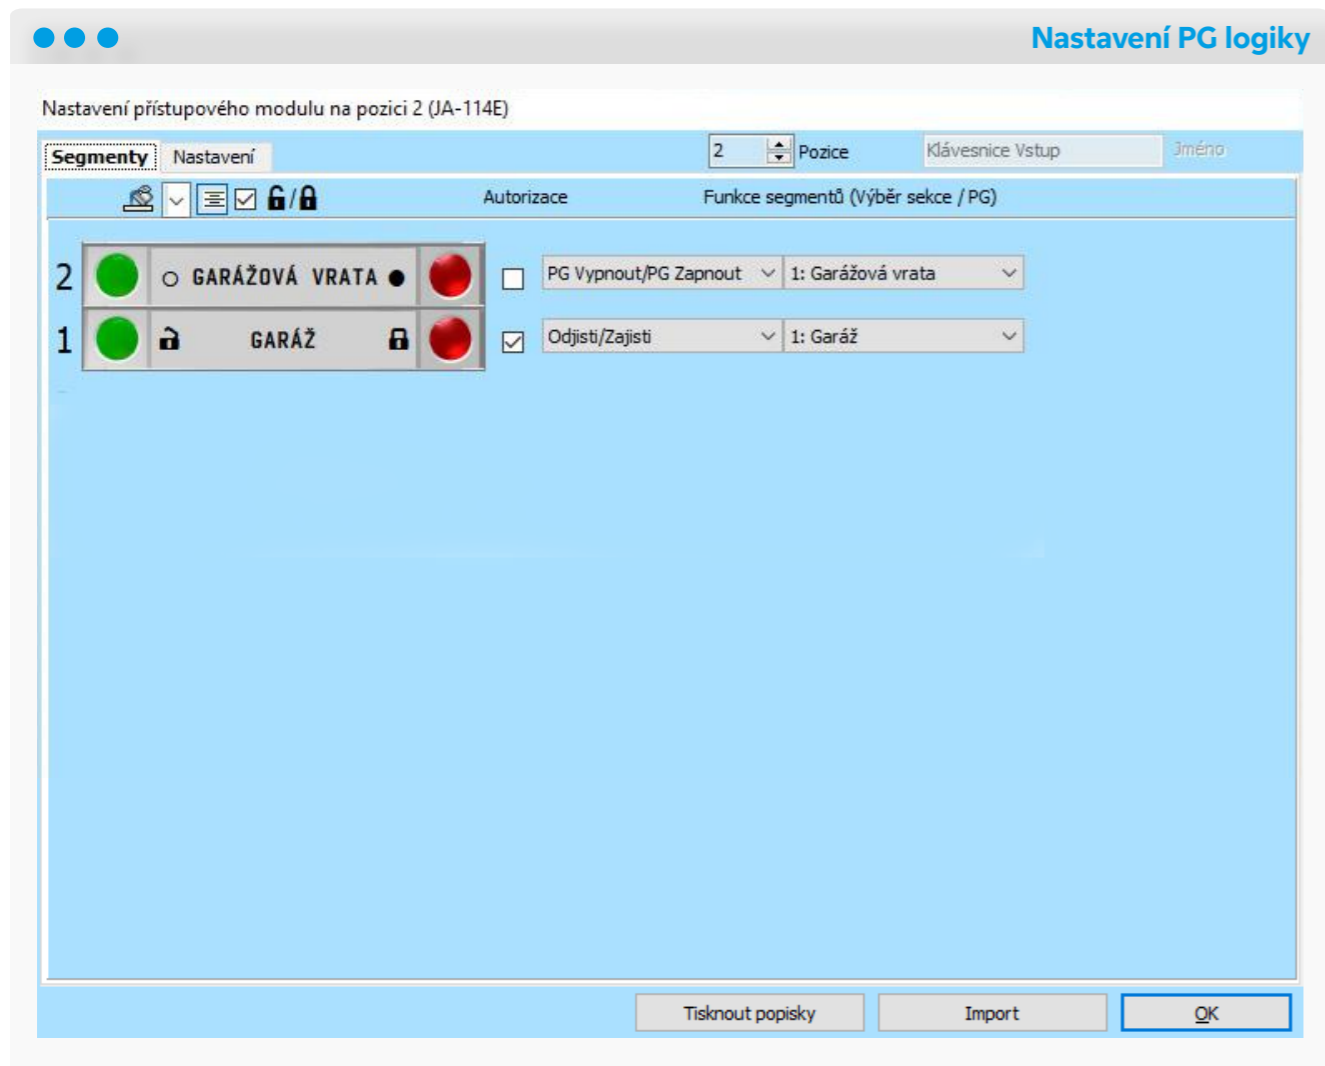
Nastavení PG logiky

Nastavení přístupového modulu na pozici 2 (JA-114E)

Segmenty Nastavení

2 Pozice Klávesnice Vstup Jméno

Autorizace Funkce segmentů (Výběr sekce / PG)

2 ○ GARÁŽOVÁ VRATA ● PG Vypnout/PG Zapnout 1: Garážová vrata

1 GARÁŽ Odjisti/Zajisti 1: Garáž

Tisknout popisky Import OK